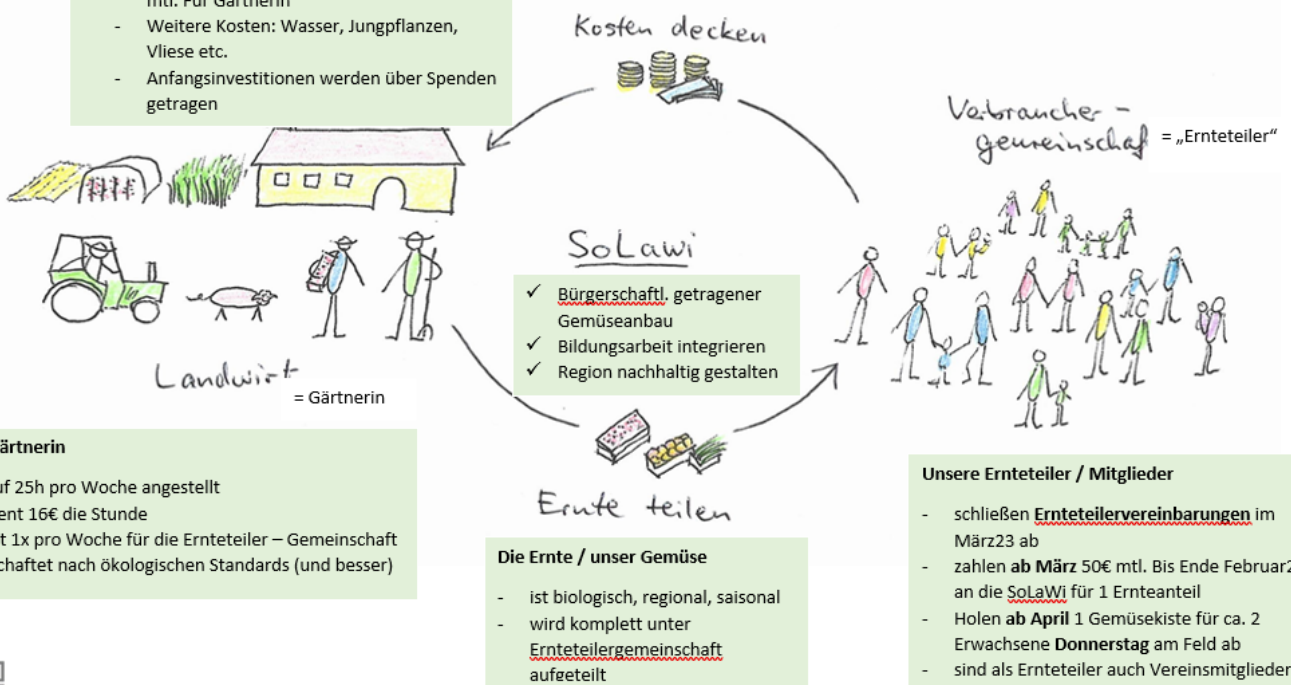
mtl. Für Gärtnerin
- Weitere Kosten: Wasser, Jungpflanzen, Vliese etc.
- Anfangsinvestitionen werden über Spenden getragen

Kosten decken

Verbraucher-gemeinschaft = „Ernteteiler“

SoLawi

✓ Bürgerschaftl. getragener Gemüseanbau
✓ Bildungsarbeit integrieren
✓ Region nachhaltig gestalten

Landwirt = Gärtnerin

ärtnerin
uf 25h pro Woche angestellt
ent 16€ die Stunde
t 1x pro Woche für die Ernteteiler – Gemeinschaft
chaftet nach ökologischen Standards (und besser)

Ernte teilen

Die Ernte / unser Gemüse
- ist biologisch, regional, saisonal
- wird komplett unter Ernteteilergemeinschaft aufgeteilt

Unsere Ernteteiler / Mitglieder
- schließen **Ernteteilervereinbarungen** im März23 ab
- zahlen **ab März** 50€ mtl. Bis Ende Februar2 an die SoLaWi für 1 Ernteanteil
- Holen **ab April** 1 Gemüsekiste für ca. 2 Erwachsene **Donnerstag** am Feld ab
- sind als Ernteteiler auch Vereinsmitglieder